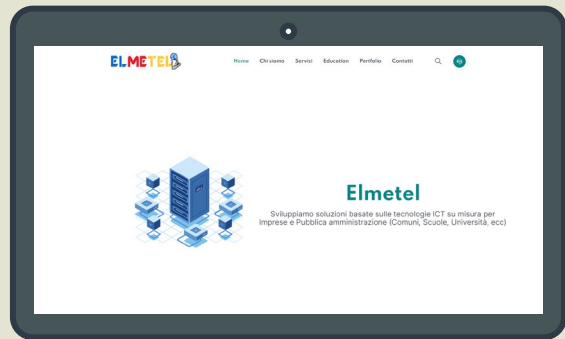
ELMETEL

Home Chi siamo Servizi Education Portfolio Contatti

Elmetel

Sviluppiamo soluzioni basate sulle tecnologie ICT su misura per Imprese e Pubblica amministrazione (Comuni, Scuole, Università, ecc)